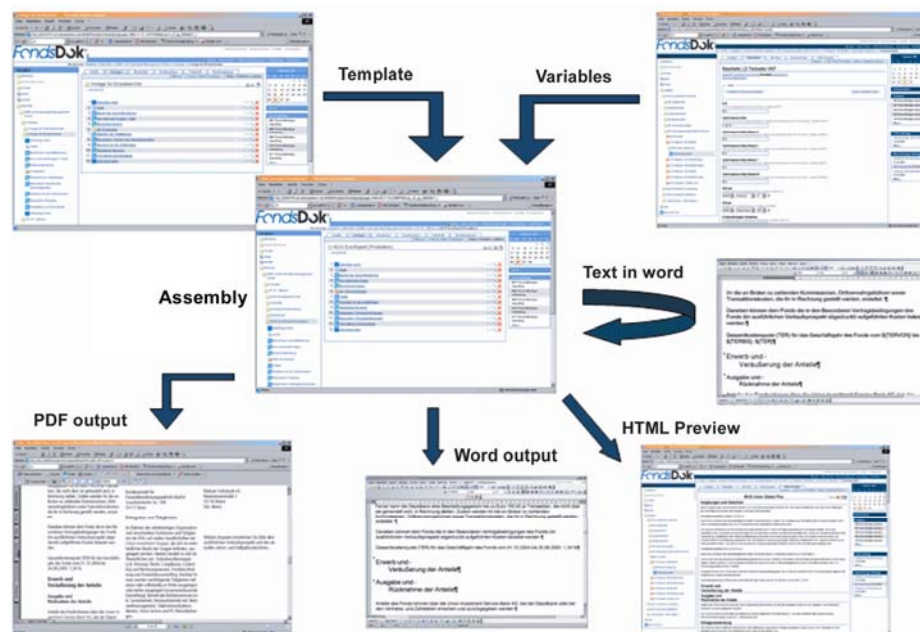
FondsDok

Template

Variables

FondsDok

FondsDok

Text in word

Assembly

In die an Broker zu zahlenden Kommissionen, Drittanmeldegebühren sowie Transaktionskosten, die ihr in Rechnung gestellt werden, enthalten.¶

Daneben können dem Fonds die in den Besonderen Vertragsbedingungen des Fonds der ausführlichen Verkaufsprospekt aufgeführten Kosten belastet werden.¶

Gesamtkostenquote (TER) für das Geschäftsjahr des Fonds vom

Erwerb und - Veräußerung der Anteile¶

Ausgabe und - Rücknahme der Anteile¶

PDF output

HTML Preview

Word output

Erwerb und Veräußerung der Anteile

Erwerb und - Veräußerung der Anteile¶

Ausgabe und - Rücknahme der Anteile¶

FondsDok